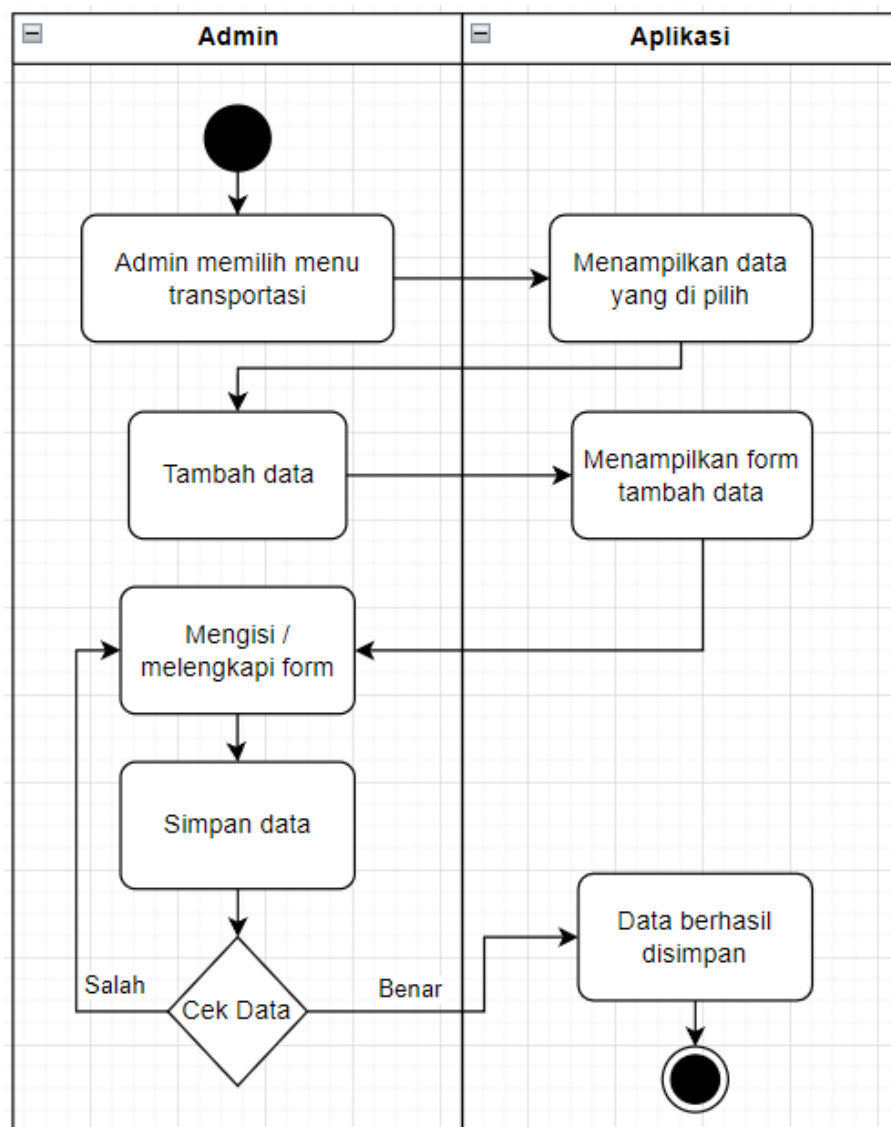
Admin

Aplikasi

Admin memilih menu transportasi

Menampilkan data yang di pilih

Tambah data

Menampilkan form tambah data

Mengisi / melengkapi form

Simpan data

Data berhasil disimpan

Salah

Cek Data

Benar